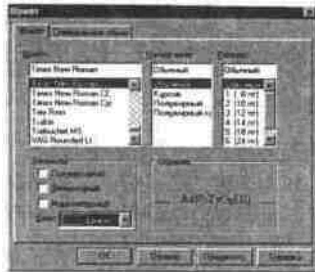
Шрифт

Шрифт | Специальные эффекты

Шрифт:
Times New Roman
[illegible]
Times New Roman
Times New Roman CE
Times New Roman Cyr
Tms Rmn
Tudor
Trebuchet MS
VAG Rounded Lt

Начертание:
Обычный
Обычный
Курсив
Полужирный
Полужирный к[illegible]

Размер:
Обычный
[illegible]
1 (8 пт)
2 (10 пт)
3 (12 пт)
4 (14 пт)
5 (18 пт)
6 (24 пт)

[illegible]
Подчеркнутый
Зачеркнутый
Моноширинный
Цвет: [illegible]

Образец
АаВбЯяZz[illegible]

ОК | Отмена | Применить | Справка